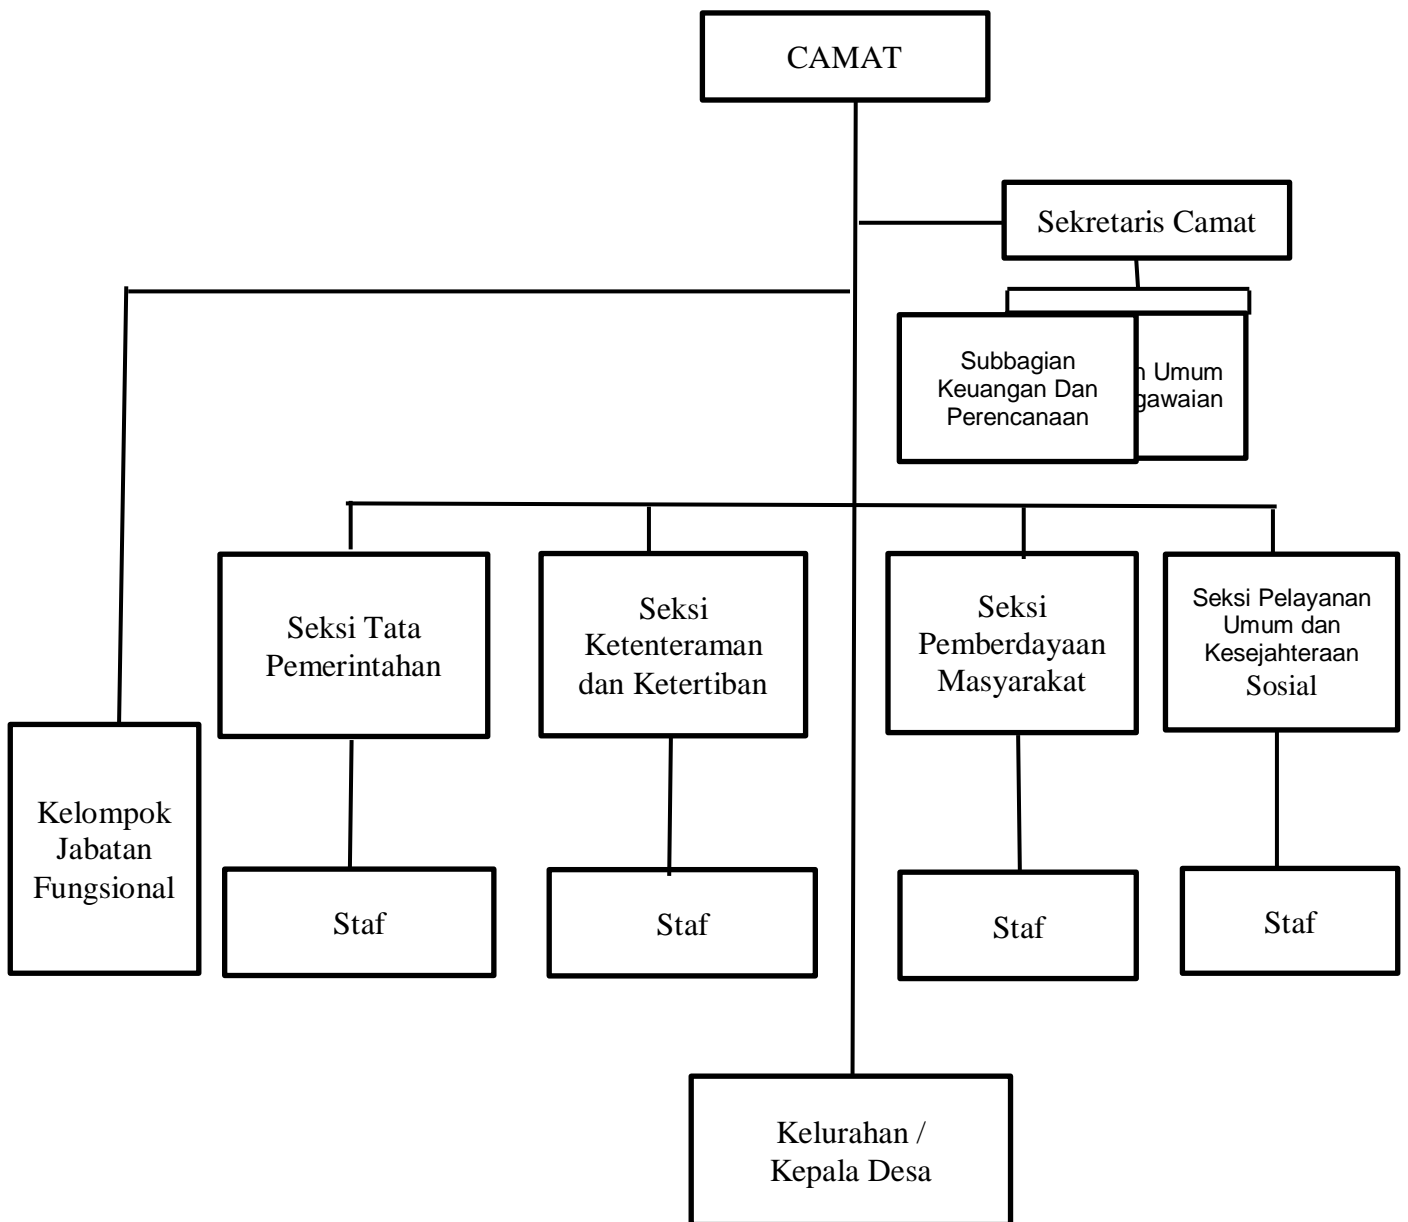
CAMAT

Sekretaris Camat

Subbagian Keuangan Dan Perencanaan

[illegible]n Umum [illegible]gawaian

Kelompok Jabatan Fungsional

Seksi Tata Pemerintahan

Seksi Ketenteraman dan Ketertiban

Seksi Pemberdayaan Masyarakat

Seksi Pelayanan Umum dan Kesejahteraan Sosial

Staf

Staf

Staf

Staf

Kelurahan / Kepala Desa